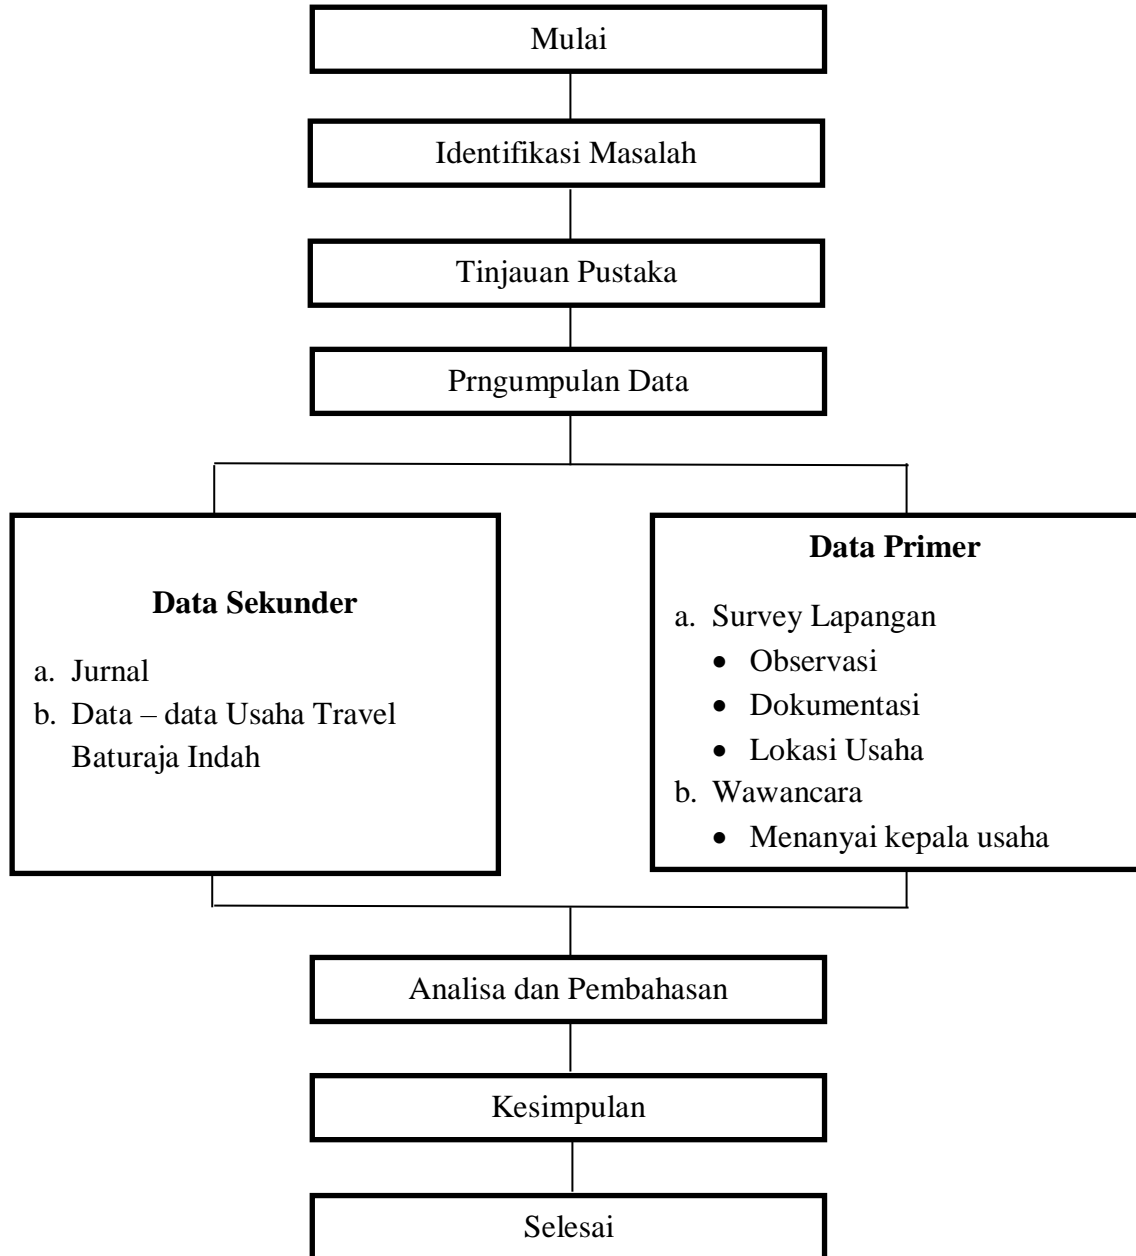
Mulai

Identifikasi Masalah

Tinjauan Pustaka

Prngumpulan Data

**Data Sekunder**

a. Jurnal
b. Data – data Usaha Travel Baturaja Indah

**Data Primer**

a. Survey Lapangan
- Observasi
- Dokumentasi
- Lokasi Usaha

b. Wawancara
- Menanyai kepala usaha

Analisa dan Pembahasan

Kesimpulan

Selesai